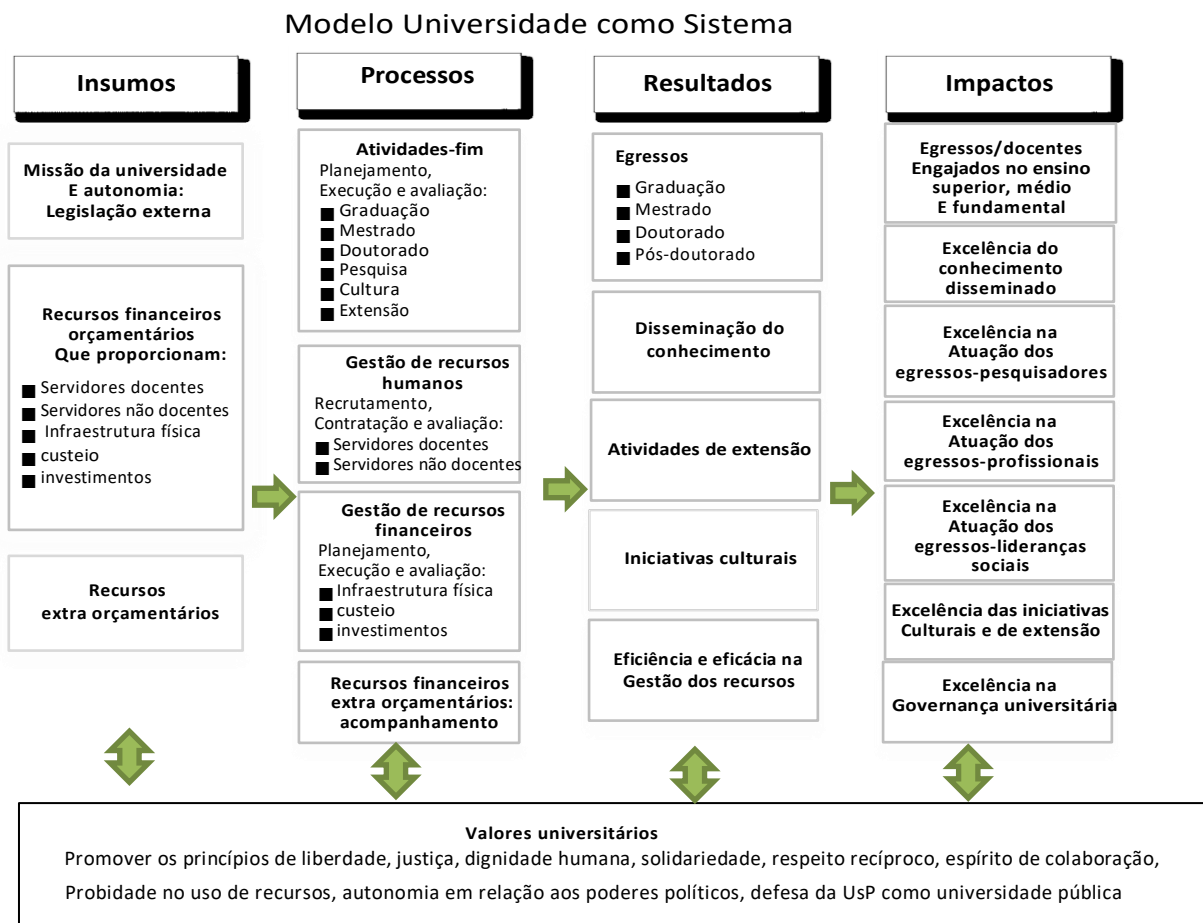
Modelo Universidade como Sistema

Insumos

Missão da universidade
E autonomia:
Legislação externa

Recursos financeiros orçamentários
Que proporcionam:
■ Servidores docentes
■ Servidores não docentes
■ Infraestrutura física
■ custeio
■ investimentos

Recursos
extra orçamentários

Processos

Atividades-fim
Planejamento,
Execução e avaliação:
■ Graduação
■ Mestrado
■ Doutorado
■ Pesquisa
■ Cultura
■ Extensão

Gestão de recursos humanos
Recrutamento,
Contratação e avaliação:
■ Servidores docentes
■ Servidores não docentes

Gestão de recursos financeiros
Planejamento,
Execução e avaliação:
■ Infraestrutura física
■ custeio
■ investimentos

Recursos financeiros extra orçamentários: acompanhamento

Resultados

Egressos
■ Graduação
■ Mestrado
■ Doutorado
■ Pós-doutorado

Disseminação do conhecimento

Atividades de extensão

Iniciativas culturais

Eficiência e eficácia na Gestão dos recursos

Impactos

Egressos/docentes
Engajados no ensino superior, médio
E fundamental

Excelência do conhecimento disseminado

Excelência na
Atuação dos egressos-pesquisadores

Excelência na
Atuação dos egressos-profissionais

Excelência na
Atuação dos egressos-lideranças sociais

Excelência das iniciativas
Culturais e de extensão

Excelência na
Governança universitária

Valores universitários
Promover os princípios de liberdade, justiça, dignidade humana, solidariedade, respeito recíproco, espírito de colaboração, Probidade no uso de recursos, autonomia em relação aos poderes políticos, defesa da UsP como universidade pública